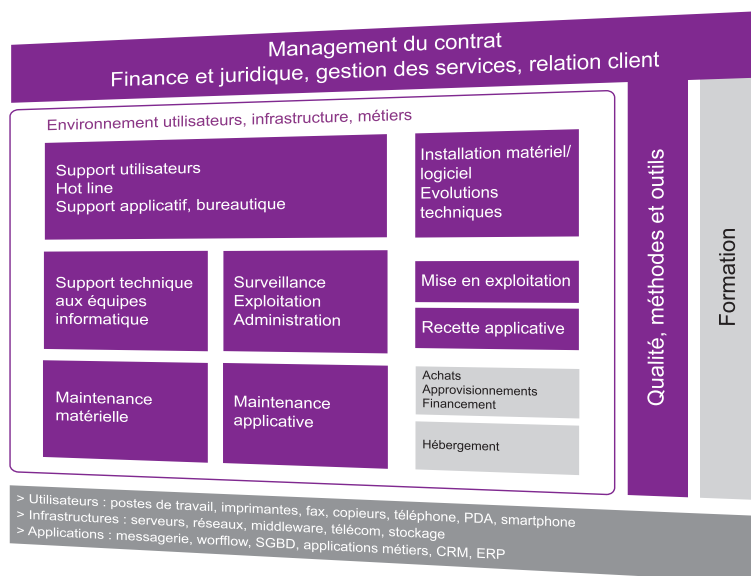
Management du contrat
Finance et juridique, gestion des services, relation client

Environnement utilisateurs, infrastructure, métiers

Support utilisateurs
Hot line
Support applicatif, bureautique

Installation matériel/ logiciel
Evolutions techniques

Support technique aux équipes informatique

Surveillance
Exploitation
Administration

Mise en exploitation

Recette applicative

Maintenance matérielle

Maintenance applicative

Achats
Approvisionnements
Financement

Hébergement

Qualité, méthodes et outils

Formation

> Utilisateurs : postes de travail, imprimantes, fax, copieurs, téléphone, PDA, smartphone
> Infrastructures : serveurs, réseaux, middleware, télécom, stockage
> Applications : messagerie, worfflow, SGBD, applications métiers, CRM, ERP